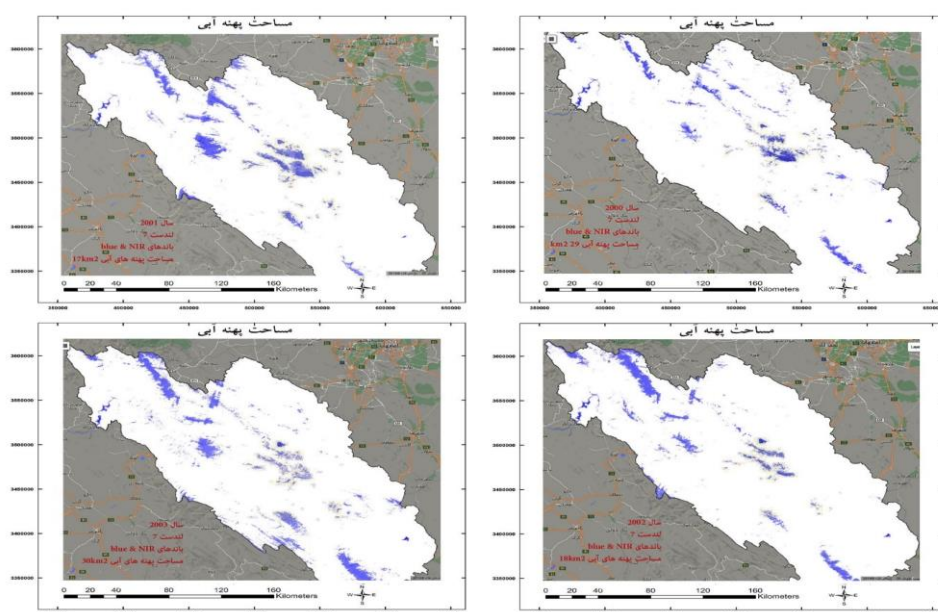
مساحت پهنه آبی

سال 2001
لندست 7
باندهای blue & NIR
مساحت پهنه های آبی 17km2

0 20 40 80 120 160 Kilometers

مساحت پهنه آبی

سال 2000
لندست 7
باندهای blue & NIR
مساحت پهنه آبی 29 km2

0 20 40 80 120 160 Kilometers

مساحت پهنه آبی

سال 2003
لندست 7
باندهای blue & NIR
مساحت پهنه های آبی 30km2

0 20 40 80 120 160 Kilometers

مساحت پهنه آبی

سال 2002
لندست 7
باندهای blue & NIR
مساحت پهنه های آبی 10km2

0 20 40 80 120 160 Kilometers